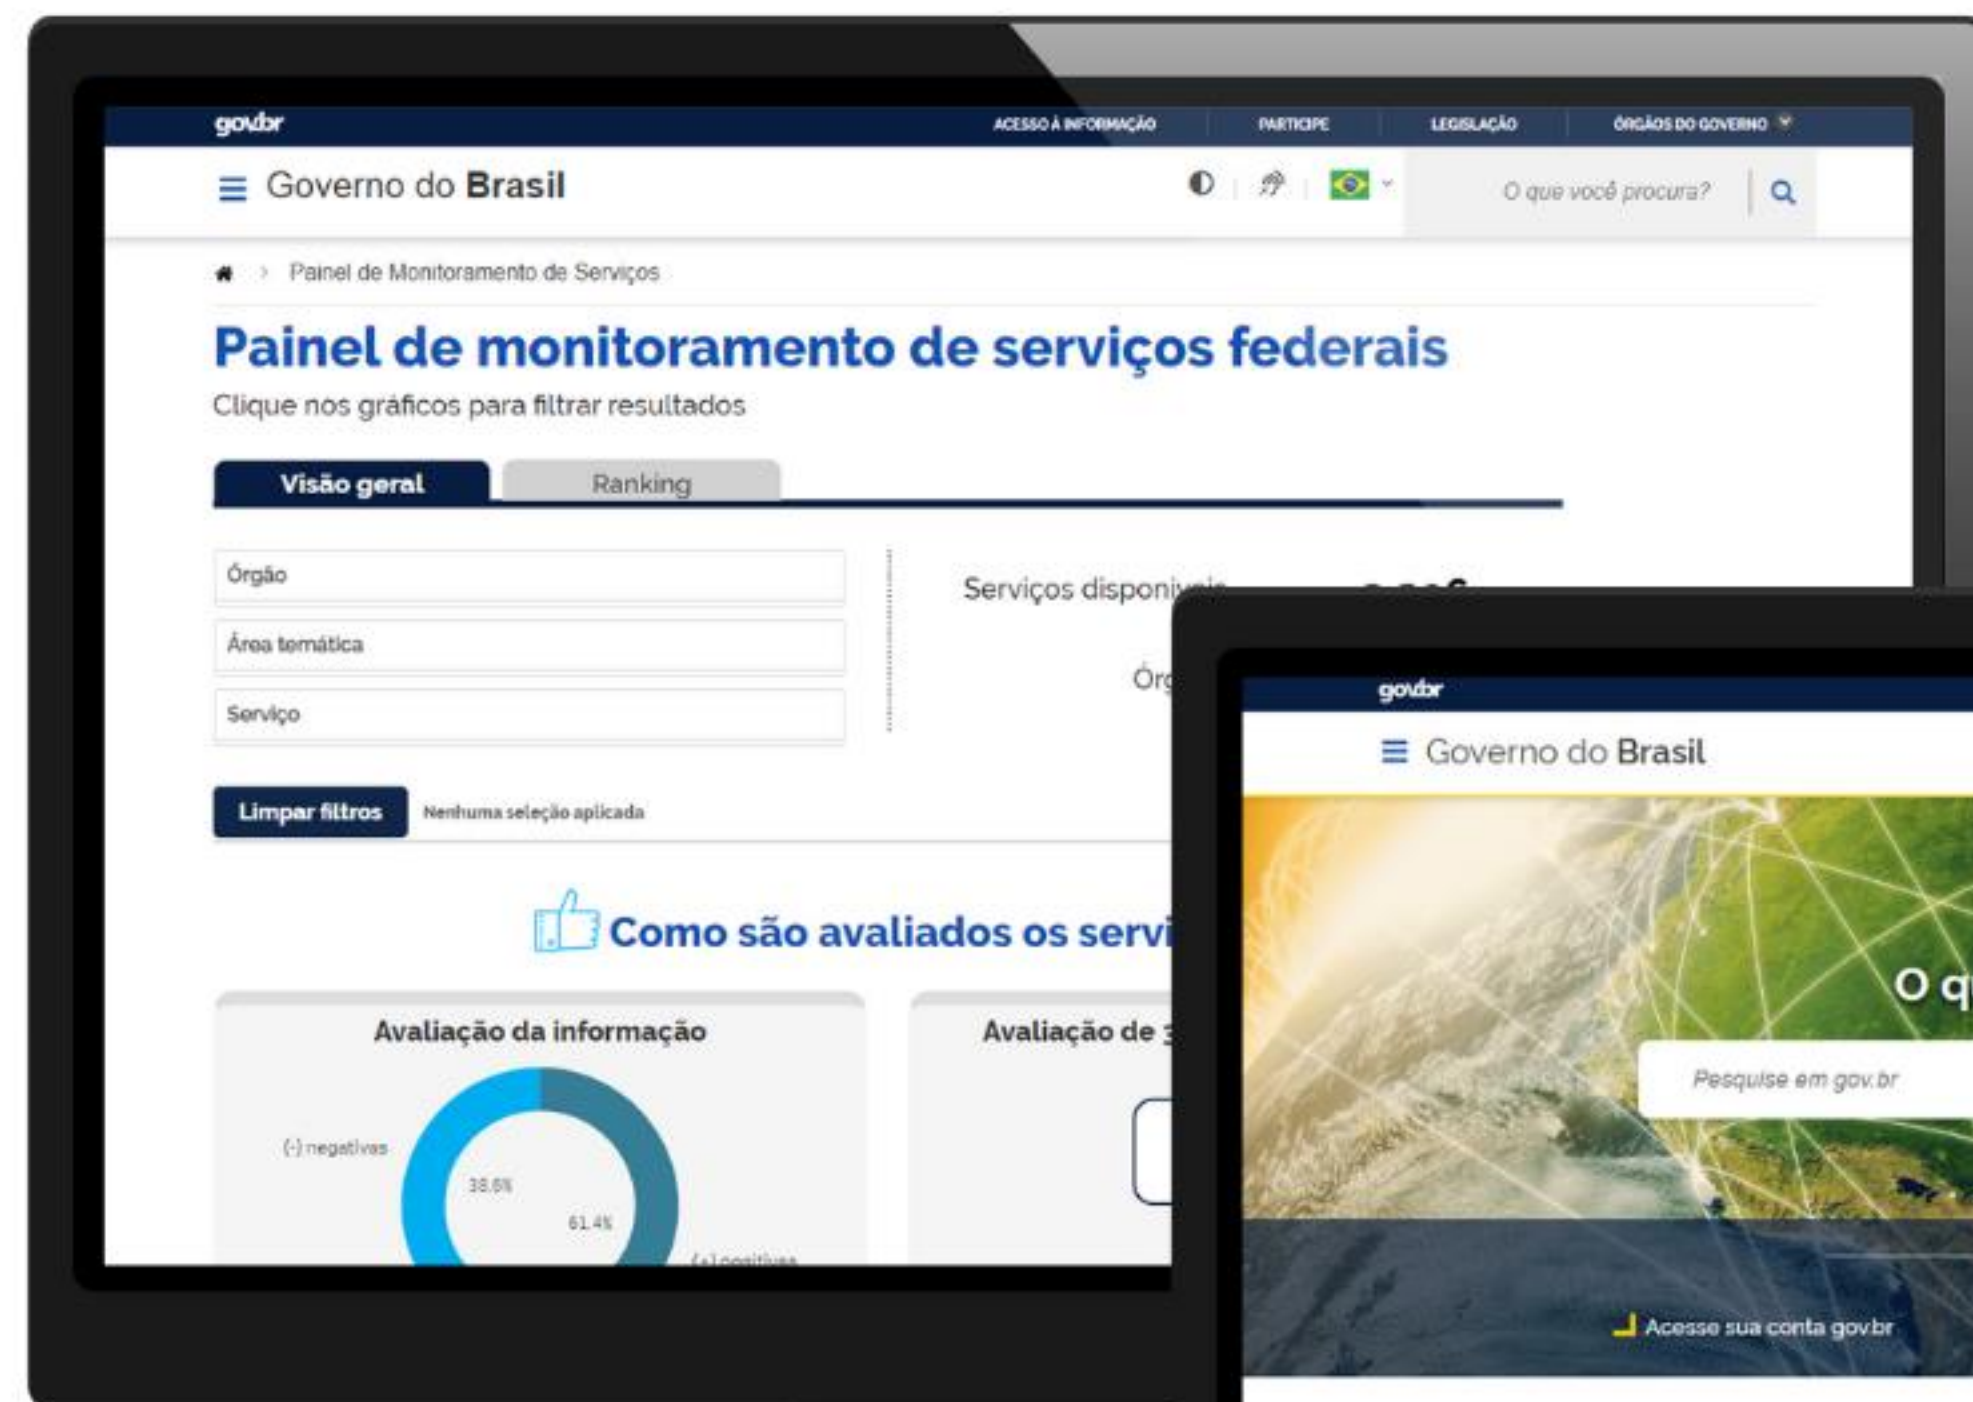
gov.br

ACESSO À INFORMAÇÃO PARTICIPE LEGISLAÇÃO ÓRGÃOS DO GOVERNO

Governo do Brasil

O que você procura?

Painel de Monitoramento de Serviços

Painel de monitoramento de serviços federais

Clique nos gráficos para filtrar resultados

Visão geral Ranking

Órgão

Área temática

Serviço

Serviços disponiv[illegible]

Órg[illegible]

Limpar filtros Nenhuma seleção aplicada

Como são avaliados os servi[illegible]

Avaliação da informação

(-) negativas

38.6%

61.4%

(+) positivas

Avaliação de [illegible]

gov.br

Governo do Brasil

O q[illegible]

Pesquise em gov.br

Acesse sua conta gov.br